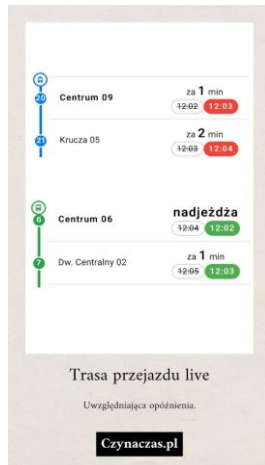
20 Centrum 09 za 1 min ~~12:02~~ 12:03

21 Krucza 05 za 2 min ~~12:03~~ 12:04

6 Centrum 06 nadjeżdża ~~12:04~~ 12:02

7 Dw. Centralny 02 za 1 min ~~12:05~~ 12:03

Trasa przejazdu live

Uwzględniająca opóźnienia.

Czynaczas.pl